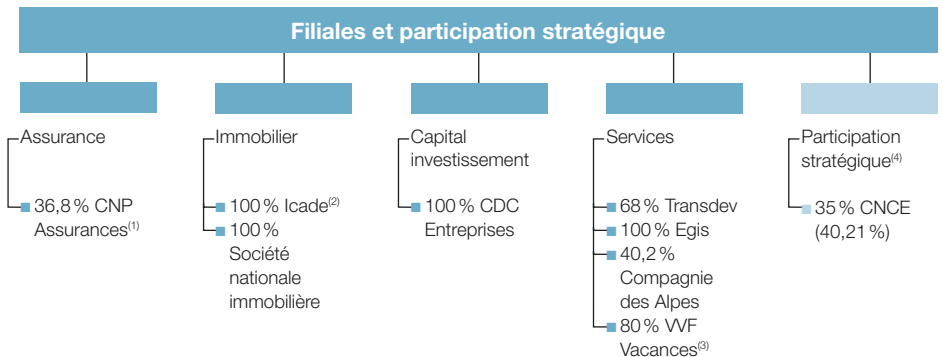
Filiales et participation stratégique

Assurance

36,8 % CNP Assurances$^{(1)}$

Immobilier

100 % Icade$^{(2)}$

100 % Société nationale immobilière

Capital investissement

100 % CDC Entreprises

Services

68 % Transdev

100 % Egis

40,2 % Compagnie des Alpes

80 % VVF Vacances$^{(3)}$

Participation stratégique$^{(4)}$

35 % CNCE (40,21 %)